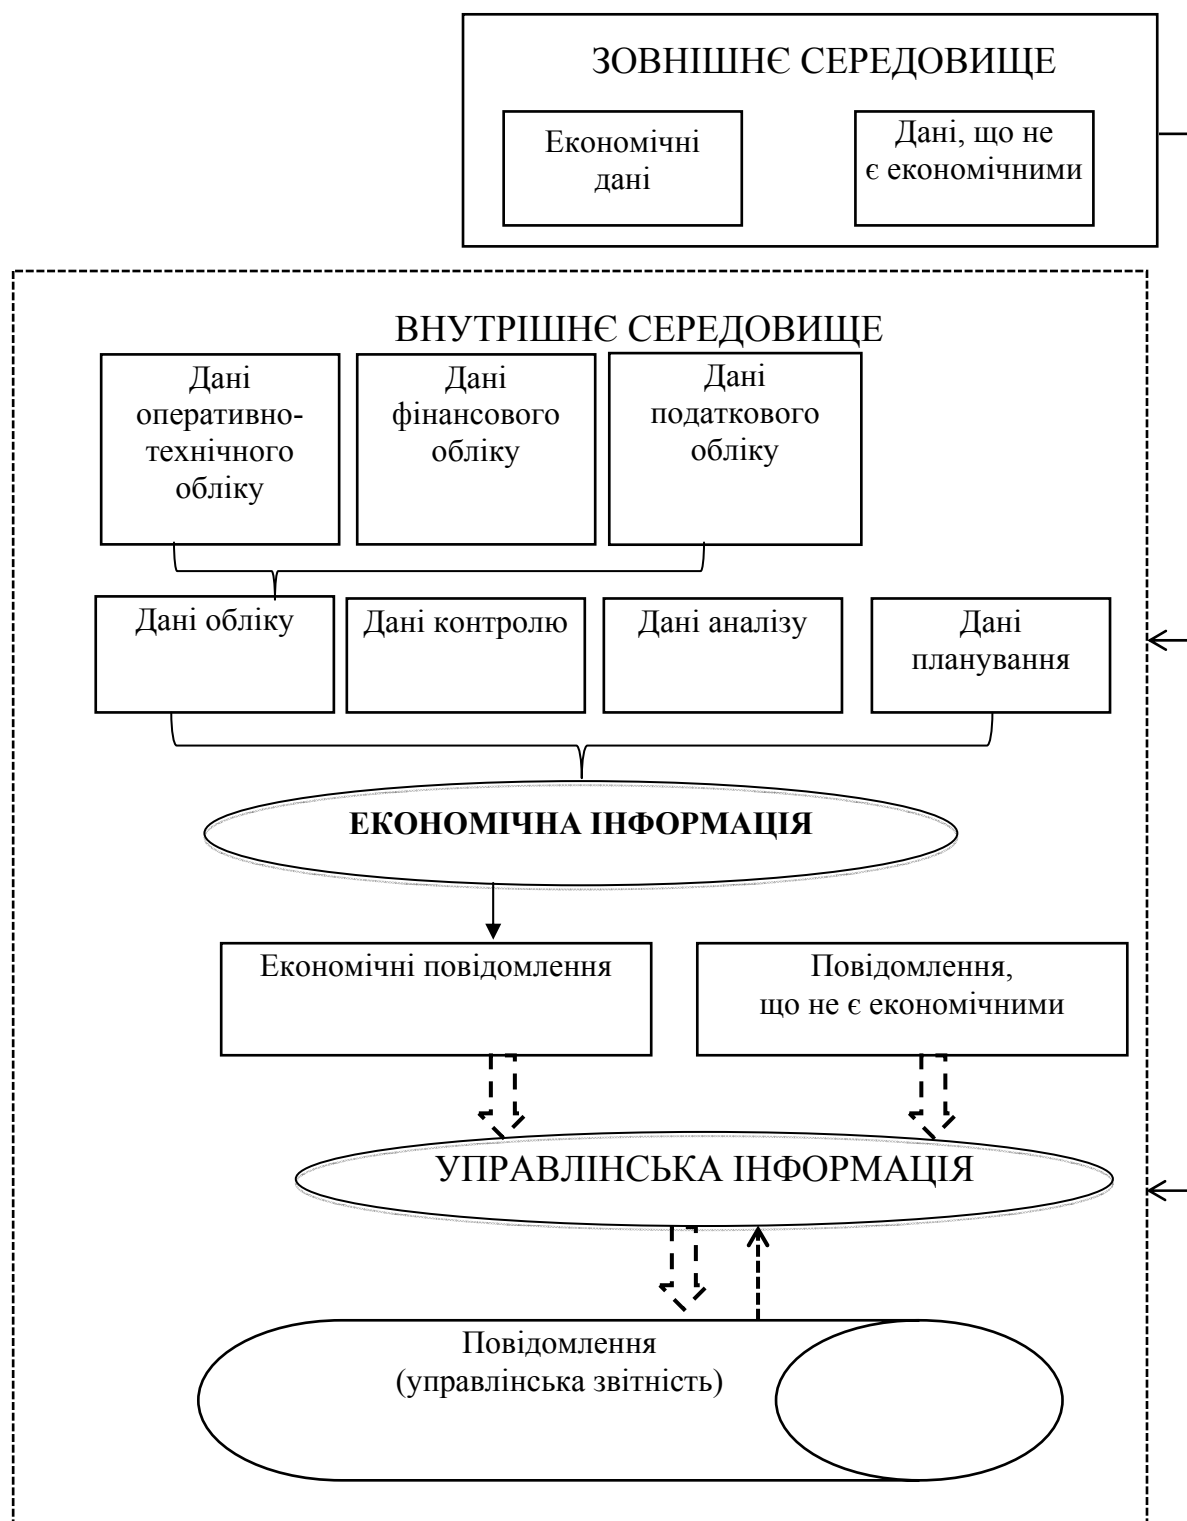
ЗОВНІШНЄ СЕРЕДОВИЩЕ

Економічні дані

Дані, що не є економічними

ВНУТРІШНЄ СЕРЕДОВИЩЕ

Дані оперативно-технічного обліку

Дані фінансового обліку

Дані податкового обліку

Дані обліку

Дані контролю

Дані аналізу

Дані планування

ЕКОНОМІЧНА ІНФОРМАЦІЯ

Економічні повідомлення

Повідомлення, що не є економічними

УПРАВЛІНСЬКА ІНФОРМАЦІЯ

Повідомлення (управлінська звітність)